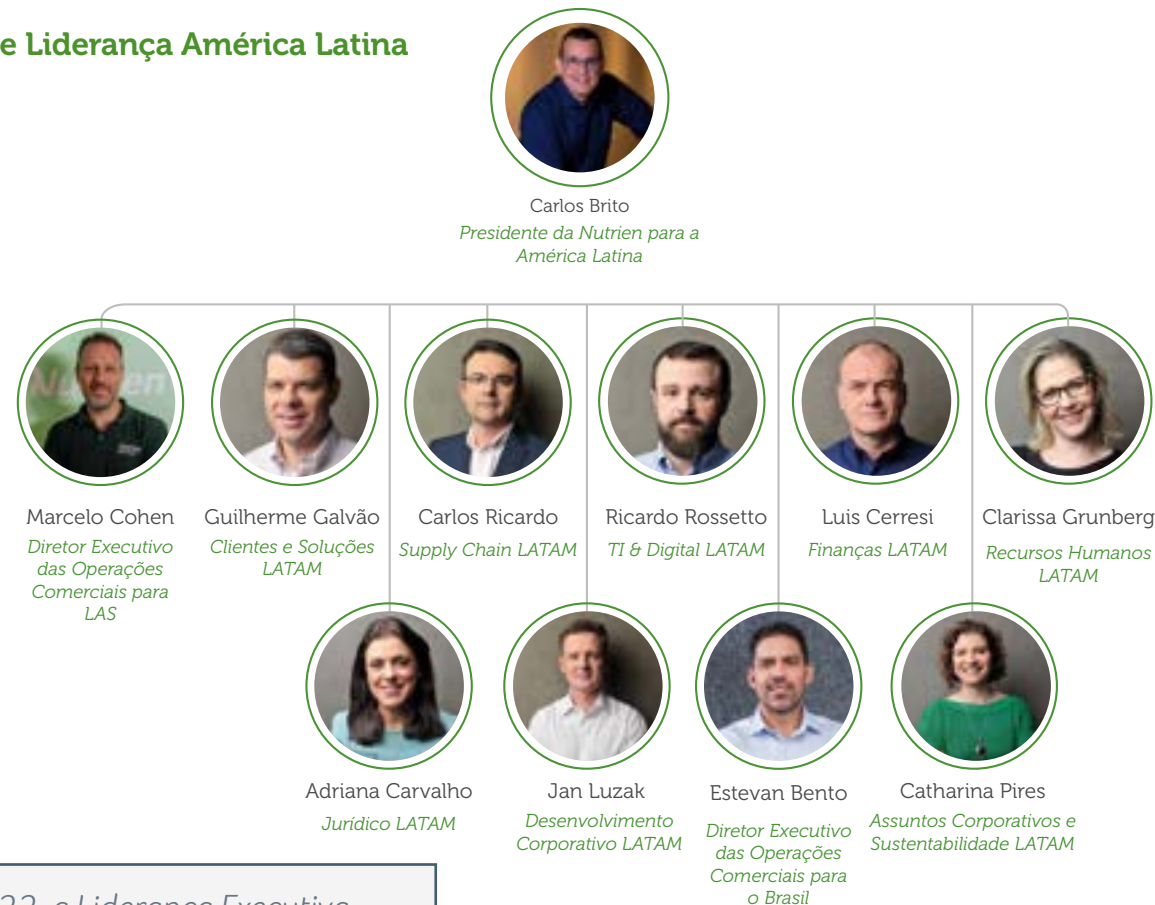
e Liderança América Latina

Carlos Brito
Presidente da Nutrien para a América Latina

Marcelo Cohen
Diretor Executivo das Operações Comerciais para LAS

Guilherme Galvão
Clientes e Soluções LATAM

Carlos Ricardo
Supply Chain LATAM

Ricardo Rossetto
TI & Digital LATAM

Luis Cerresi
Finanças LATAM

Clarissa Grunberg
Recursos Humanos LATAM

Adriana Carvalho
Jurídico LATAM

Jan Luzak
Desenvolvimento Corporativo LATAM

Estevan Bento
Diretor Executivo das Operações Comerciais para o Brasil

Catharina Pires
Assuntos Corporativos e Sustentabilidade LATAM

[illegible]